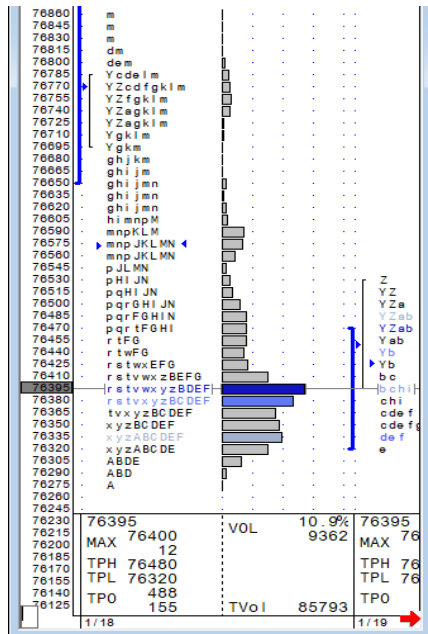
76860 m
76845 m
76830 m
76815 dm
76800 dem
76785 Ycdelm
76770 YZcdfgklm
76755 YZfgklm
76740 YZagklm
76725 YZagklm
76710 Ygklm
76695 Ygkm
76680 ghjkm
76665 ghijm
76650 ghijmn
76635 ghijmn
76620 ghijmn
76605 himnpM
76590 mnpKLM
76575 mnpJKLMN
76560 mnpJKLMN
76545 pJLMN
76530 pHIJN
76515 pqHIJN
76500 pqrGHIJN
76485 pqrFGHIN
76470 pqrtFGHI
76455 rtFG
76440 rtwFG
76425 rstwxEFG
76410 rstvwxzBEFG
76395 rstvwxyzBDEF
76380 rstvxyzBCDEF
76365 tvxyzBCDEF
76350 xyzBCDEF
76335 xyzABCDEF
76320 xyzABCDE
76305 ABDE
76290 ABD
76275 A
76260
76245
76230
76215
76200
76185
76170
76155
76140
76125

Z
YZ
YZa
YZab
YZab
Yab
Yb
Yb
bchi
chi
cdef
cdefg
def
e

| 76395 | VOL 10.9% | 76395 |
|---|---|---|
| MAX 76400 | 9362 | MAX 76 |
| 12 | | |
| TPH 76480 | | TPH 76 |
| TPL 76320 | | TPL 76 |
| TPO 488 | | TPO |
| 155 | TVol 85793 | |

1/18
1/19